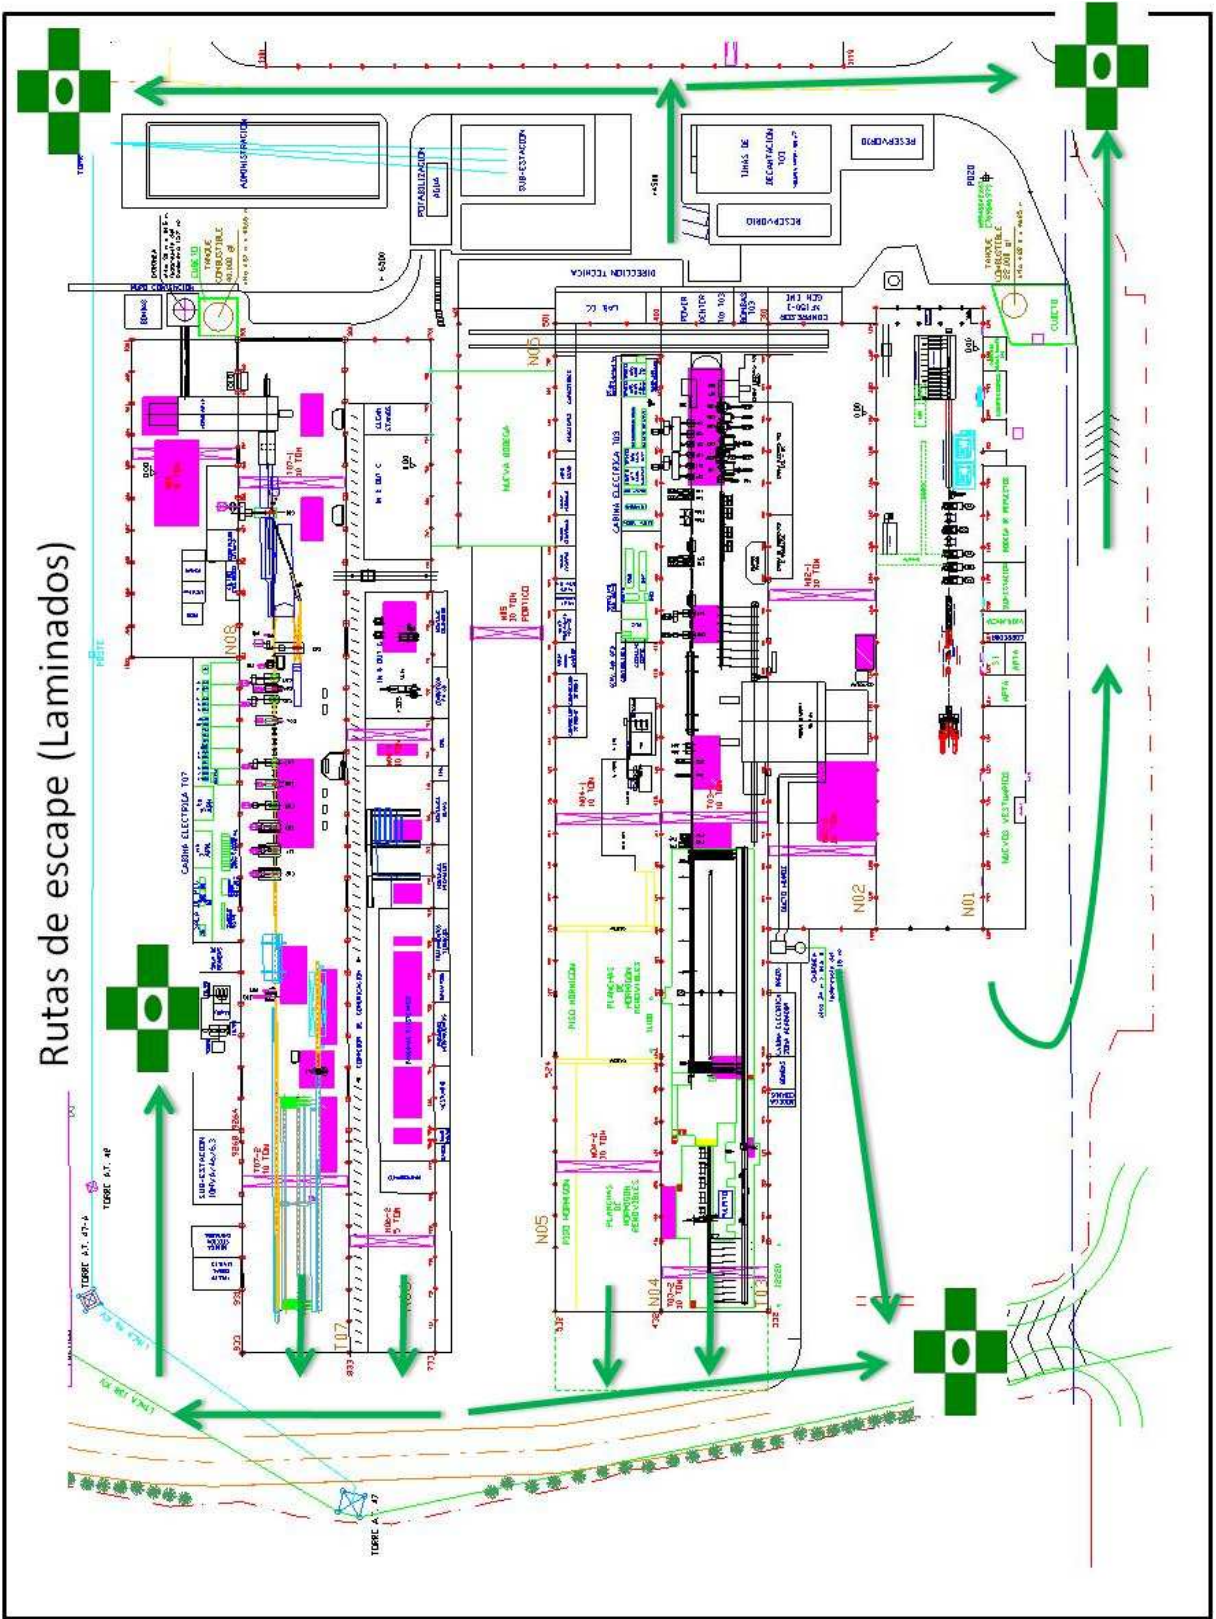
Rutas de escape (Laminados)

ADMINISTRACION
POTABILIZACION AGUA
SUB-ESTACION
TINAS DE DECANTACION T03
RESERVORIO
RESERVORIO
POZO
DIRECCION TECNICA
LAB. CC
POWER CENTER T03
COMPRESOR
TANQUE COMBUSTIBLE
CUBETO
N05
NUEVA BODEGA
CABINA ELECTRICA T03
CABINA ELECTRICA T07
N08
N06
N02
N01
NUEVOS VESTIDORES
BODEGA DE REPUESTOS
SUB-ESTACION
PISO HORMIGON
PLANCHAS DE HORMIGON REMOVIBLES
N05
N04
T07
N03
SUB-ESTACION
TORRE A.T. 48
TORRE A.T. 47-A
TORRE A.T. 47
POSTE
TORRE